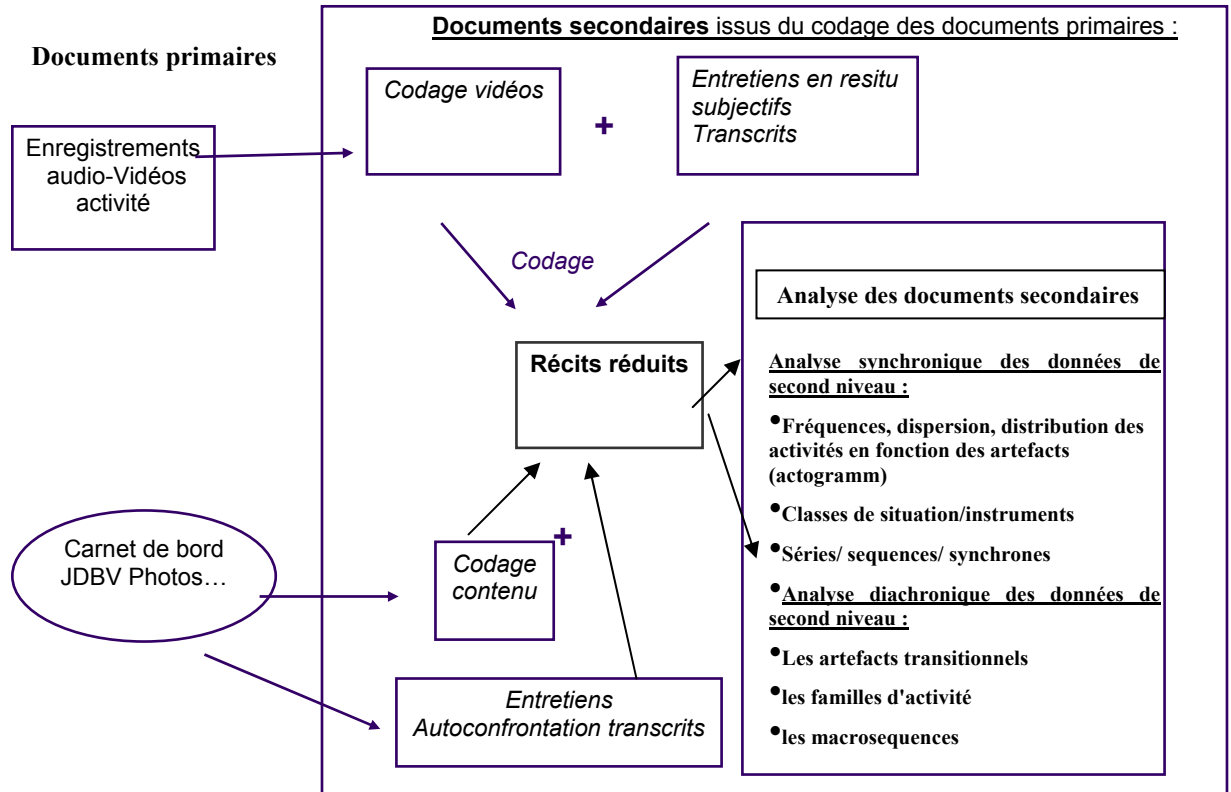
Documents primaires

Documents secondaires issus du codage des documents primaires :

Enregistrements audio-Vidéos activité

Codage vidéos

+

Entretiens en resitu subjectifs Transcrits

Codage

Récits réduits

Analyse des documents secondaires

Analyse synchronique des données de second niveau :

•Fréquences, dispersion, distribution des activités en fonction des artefacts (actogramm)

•Classes de situation/instruments

•Séries/ sequences/ synchrones

•Analyse diachronique des données de second niveau :

•Les artefacts transitionnels

•les familles d'activité

•les macrosequences

Carnet de bord JDBV Photos…

Codage contenu

+

Entretiens Autoconfrontation transcrits